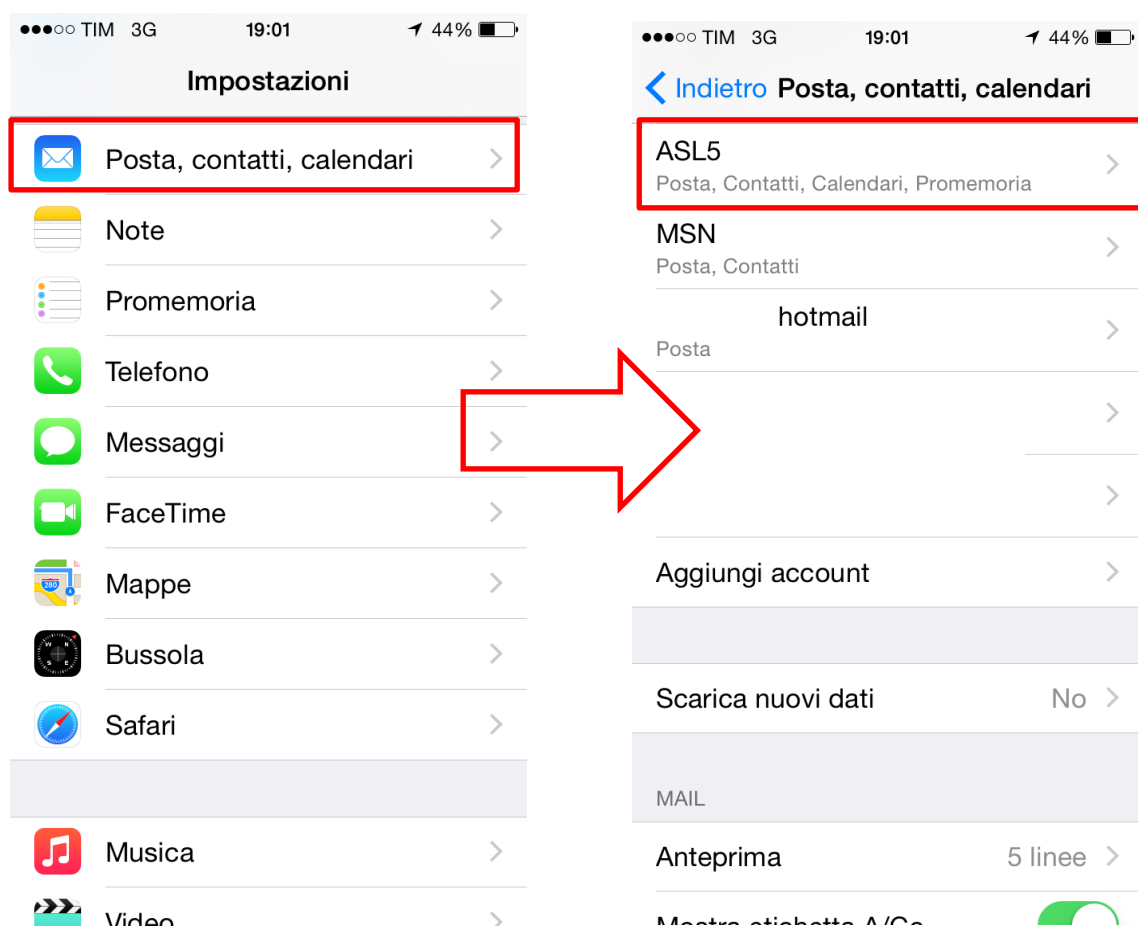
●●●○○ TIM 3G 19:01 44%

Impostazioni

Posta, contatti, calendari

Note

Promemoria

Telefono

Messaggi

FaceTime

Mappe

Bussola

Safari

Musica

Video

●●●○○ TIM 3G 19:01 44%

Indietro Posta, contatti, calendari

ASL5
Posta, Contatti, Calendari, Promemoria

MSN
Posta, Contatti

hotmail
Posta

Aggiungi account

Scarica nuovi dati No

MAIL

Anteprima 5 linee

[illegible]